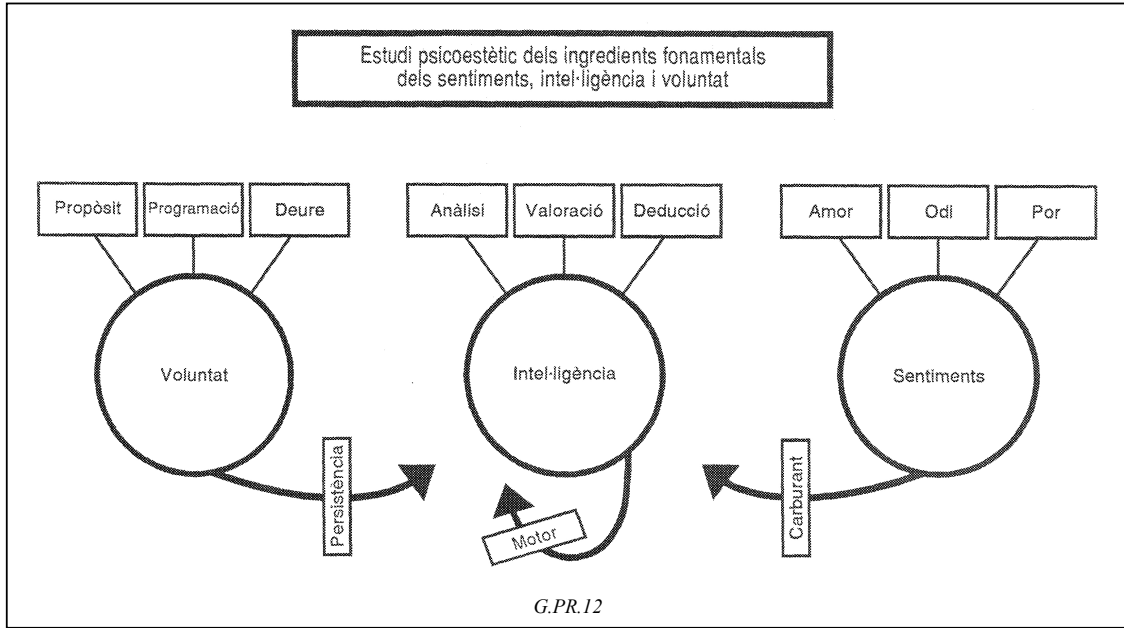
Estudi psicoestètic dels ingredients fonamentals dels sentiments, intel·ligència i voluntat

Propòsit

Programació

Deure

Anàlisi

Valoració

Deducció

Amor

Odi

Por

Voluntat

Intel·ligència

Sentiments

Persistència

Motor

Carburant

G.PR.12